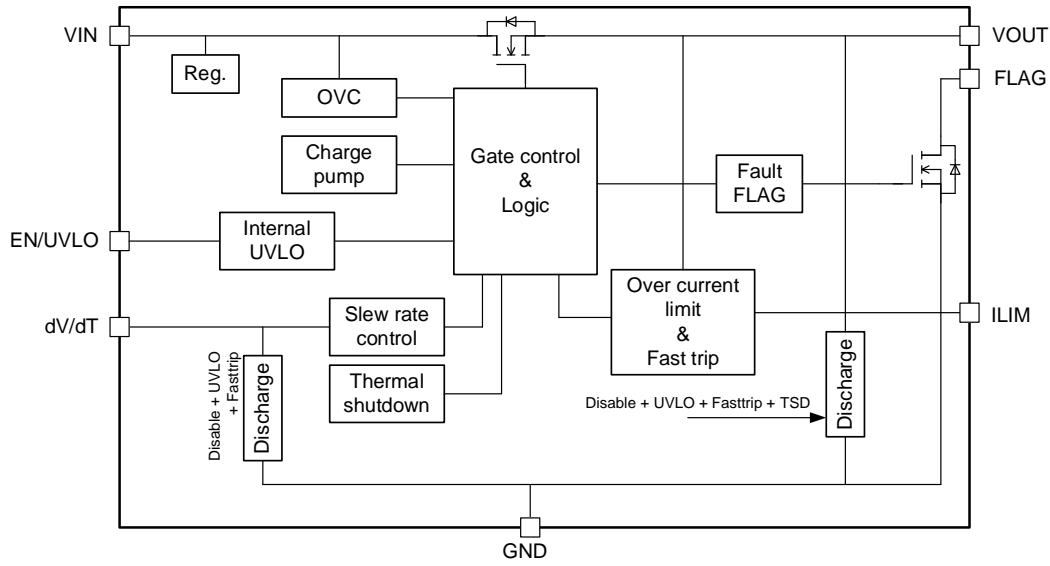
VIN

VOUT

Reg.

OVC

FLAG

Charge pump

Gate control & Logic

Fault FLAG

EN/UVLO

Internal UVLO

Over current limit & Fast trip

dV/dT

Slew rate control

ILIM

Disable + UVLO + Fasttrip

Discharge

Thermal shutdown

Disable + UVLO + Fasttrip + TSD

Discharge

GND